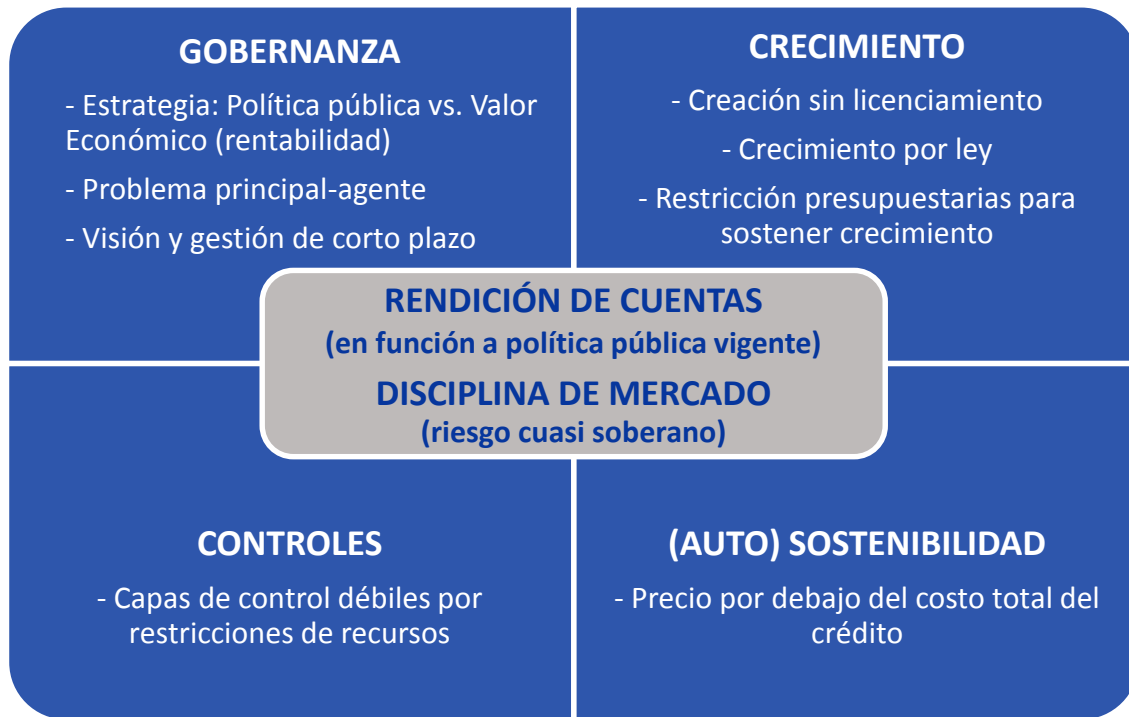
GOBERNANZA

- Estrategia: Política pública vs. Valor Económico (rentabilidad)

- Problema principal-agente

- Visión y gestión de corto plazo

CRECIMIENTO

- Creación sin licenciamiento

- Crecimiento por ley

- Restricción presupuestarias para sostener crecimiento

RENDICIÓN DE CUENTAS
(en función a política pública vigente)

DISCIPLINA DE MERCADO
(riesgo cuasi soberano)

CONTROLES

- Capas de control débiles por restricciones de recursos

(AUTO) SOSTENIBILIDAD

- Precio por debajo del costo total del crédito